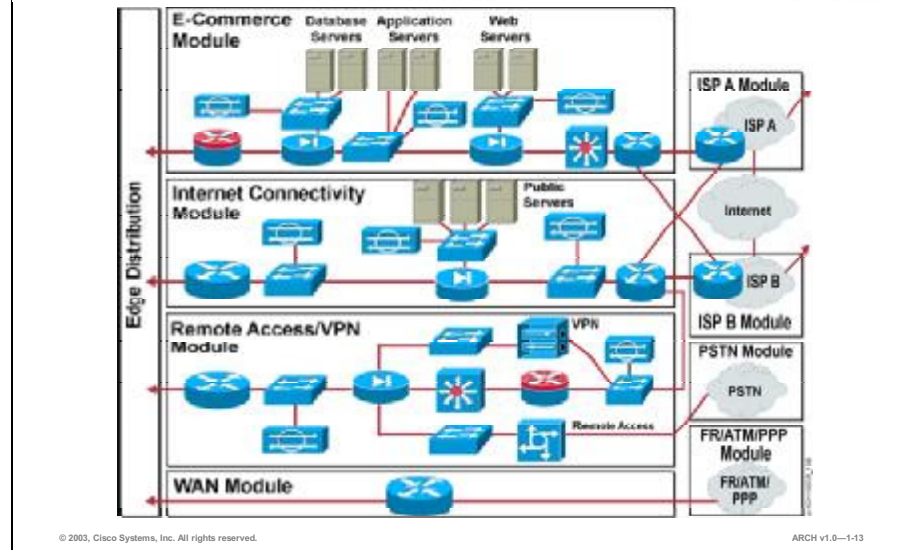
Edge Distribution

E-Commerce Module

Database Servers

Application Servers

Web Servers

ISP A Module

ISP A

Internet Connectivity Module

Public Servers

Internet

ISP B

ISP B Module

Remote Access/VPN Module

VPN

PSTN Module

PSTN

Remote Access

FR/ATM/PPP Module

FR/ATM/PPP

WAN Module

© 2003, Cisco Systems, Inc. All rights reserved.

ARCH v1.0—1-13